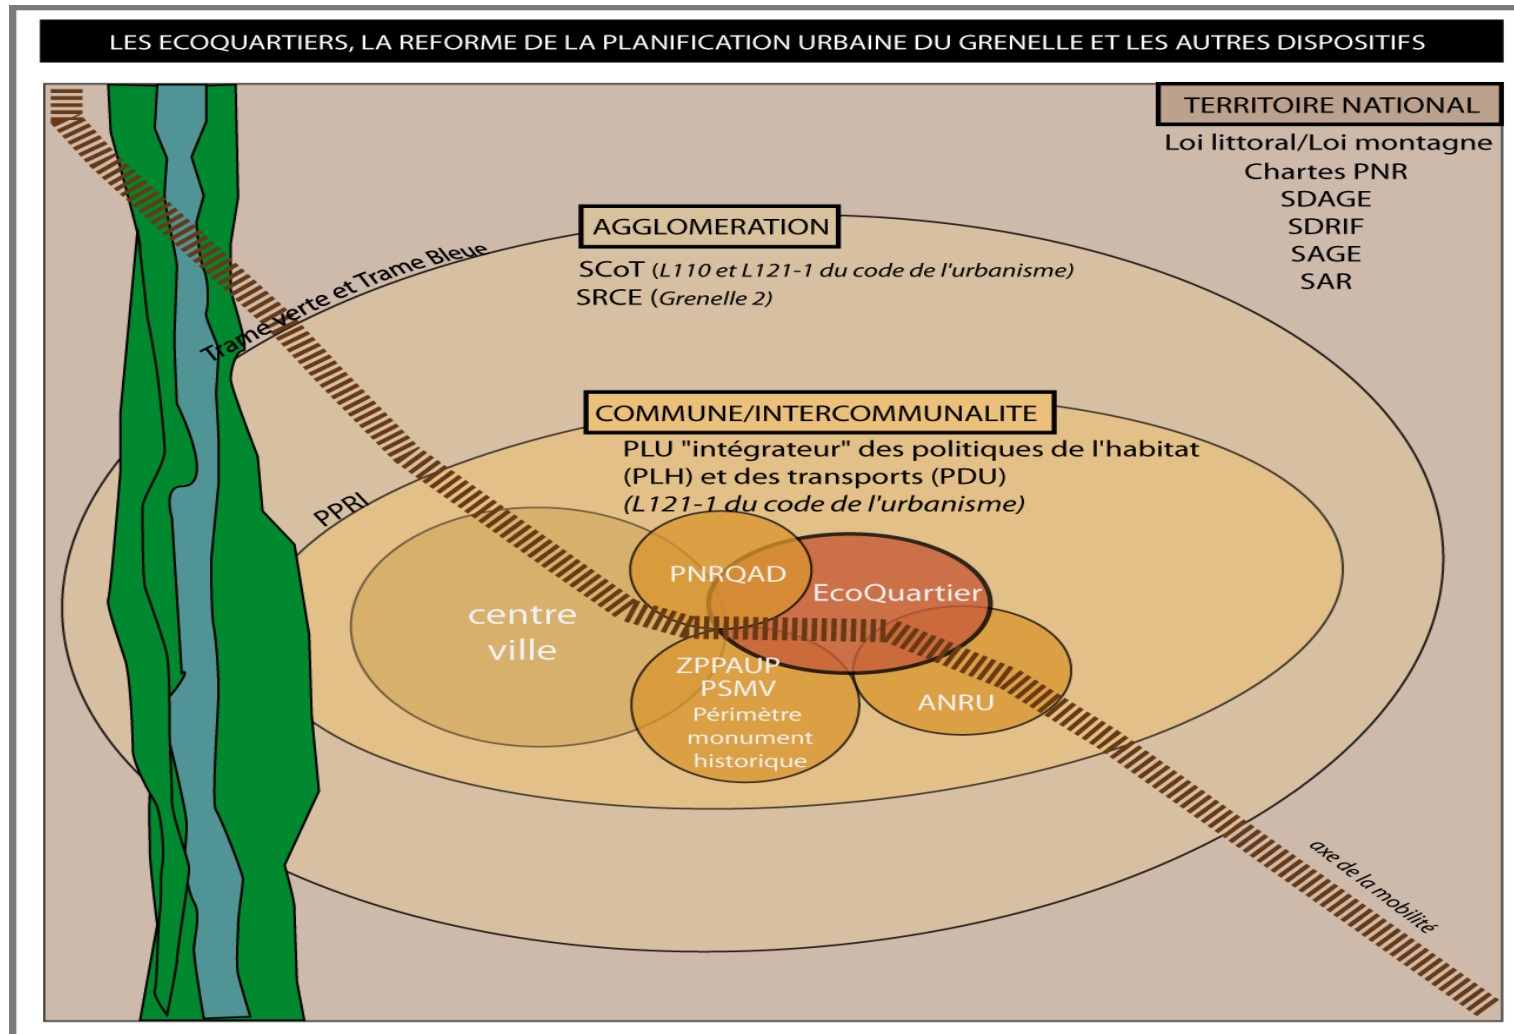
LES ECOQUARTIERS, LA REFORME DE LA PLANIFICATION URBAINE DU GRENELLE ET LES AUTRES DISPOSITIFS

TERRITOIRE NATIONAL

Loi littoral/Loi montagne
Chartes PNR
SDAGE
SDRIF
SAGE
SAR

AGGLOMERATION

SCoT (L110 et L121-1 du code de l'urbanisme)
SRCE (Grenelle 2)

Trame verte et Trame Bleue

COMMUNE/INTERCOMMUNALITE

PLU "intégrateur" des politiques de l'habitat (PLH) et des transports (PDU)
(L121-1 du code de l'urbanisme)

PPRI

centre ville

PNRQAD

EcoQuartier

ZPPAUP
PSMV
Périmètre monument historique

ANRU

axe de la mobilité